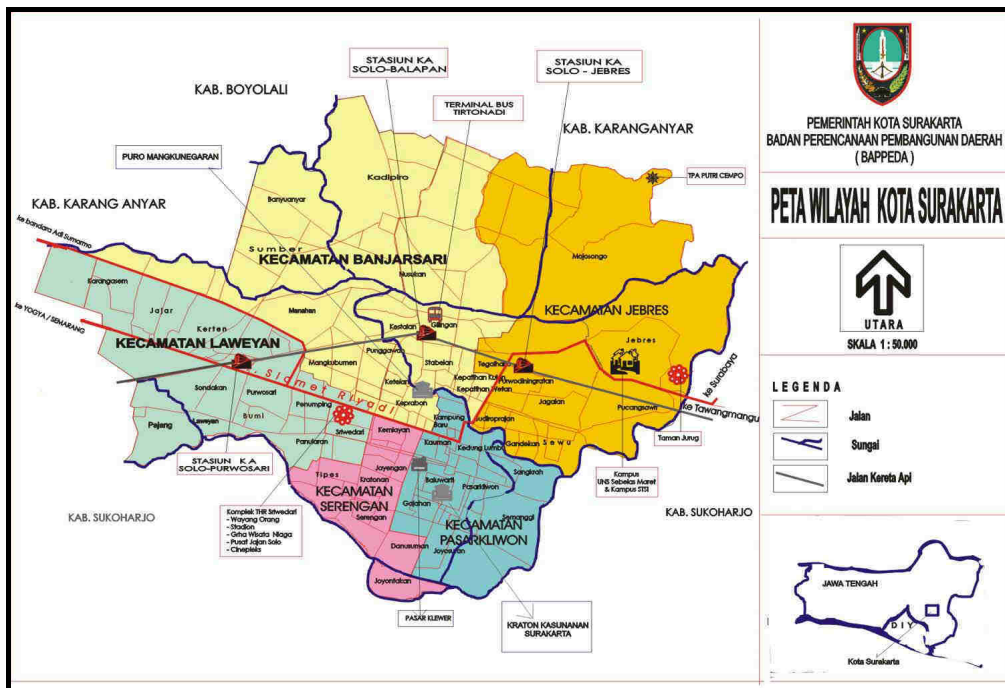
PEMERINTAH KOTA SURAKARTA
BADAN PERENCANAAN PEMBANGUNAN DAERAH
( BAPPEDA )

PETA WILAYAH KOTA SURAKARTA

UTARA
SKALA 1 : 50.000

LEGENDA
Jalan
Sungai
Jalan Kereta Api

JAWA TENGAH
DIY
Kota Surakarta

STASIUN KA SOLO-BALAPAN
STASIUN KA SOLO - JEBRES
TERMINAL BUS TIRTONADI
KAB. BOYOLALI
KAB. KARANGANYAR
PURO MANGKUNEGARAN
TPA PUTRI CEMPO
KAB. KARANG ANYAR
ke bandara Adi Sumarmo
ke YOGYA / SEMARANG
Kadipiro
Banyuanyar
Sumber
KECAMATAN BANJARSARI
Nusukan
Mojosongo
Karangasem
Jajar
Kerten
Manahan
Gilingan
Kestalan
KECAMATAN JEBRES
KECAMATAN LAWEYAN
Mangkubumen
Punggawan
Stabelan
Tegalharjo
Purwodiningratan
Jebres
Kepatihan Kulon
Kepatihan Wetan
ke Surabaya
ke Tawangmangu
Sondakan
Purwosari
Slamet Riyadi
Penumping
Keprabon
Ketelan
Sudiroprajan
Jagalan
Pucangsawit
Bumi
Kampung Baru
Pajang
Laweyan
Panularan
Sriwedari
Kemlayan
Kauman
Gandekan
Sewu
Taman Jurug
STASIUN KA SOLO-PURWOSARI
Tipes
Joyengan
Kratonan
Kedung Lumbu
Sangkrah
Kampus UNS Sebelas Maret & Kampus STSI
KECAMATAN SERENGAN
Baluwarti
Pasarkliwon
Semanggi
KAB. SUKOHARJO
Komplek THR Sriwedari
- Wayang Orang
- Stadion
- Grha Wisata Niaga
- Pusat Jajan Solo
- Cinepleks
Serengan
Gajahan
KECAMATAN PASARKLIWON
KAB. SUKOHARJO
Danusuman
Joyosuran
Joyontakan
PASAR KLEWER
KRATON KASUNANAN SURAKARTA